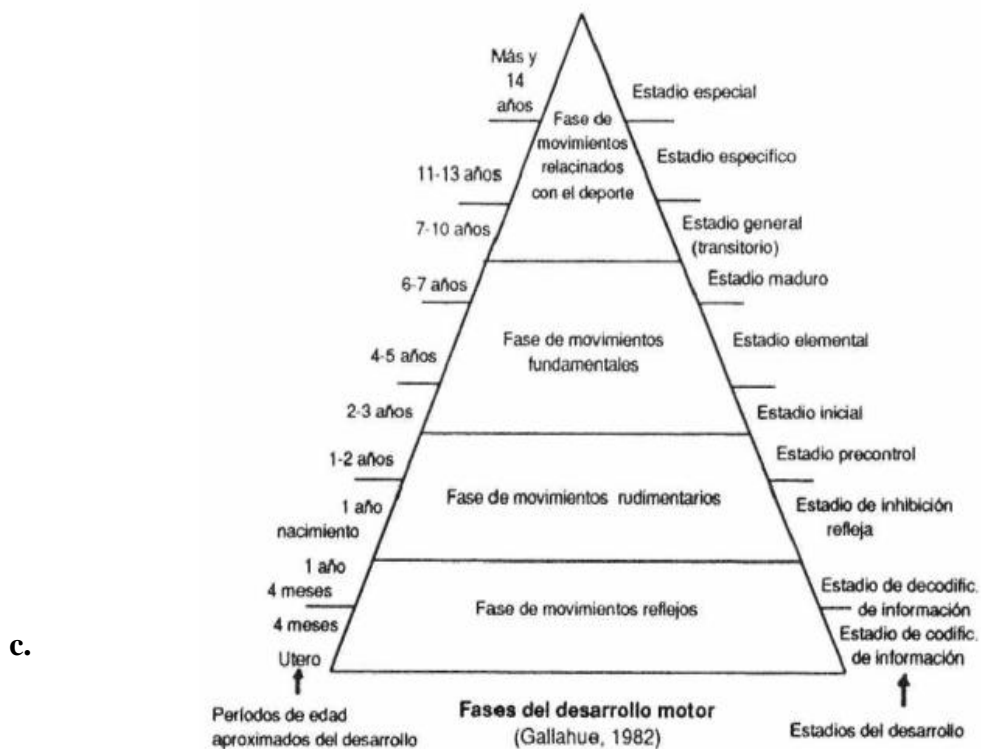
c.

Más y 14 años

11-13 años

7-10 años

6-7 años

4-5 años

2-3 años

1-2 años

1 año nacimiento

1 año 4 meses

4 meses Utero

Fase de movimientos relacinados con el deporte

Fase de movimientos fundamentales

Fase de movimientos rudimentarios

Fase de movimientos reflejos

Estadio especial

Estadio específico

Estadio general (transitorio)

Estadio maduro

Estadio elemental

Estadio inicial

Estadio precontrol

Estadio de inhibición refleja

Estadio de decodific. de información

Estadio de codific. de información

Períodos de edad aproximados del desarrollo

Fases del desarrollo motor
(Gallahue, 1982)

Estadios del desarrollo